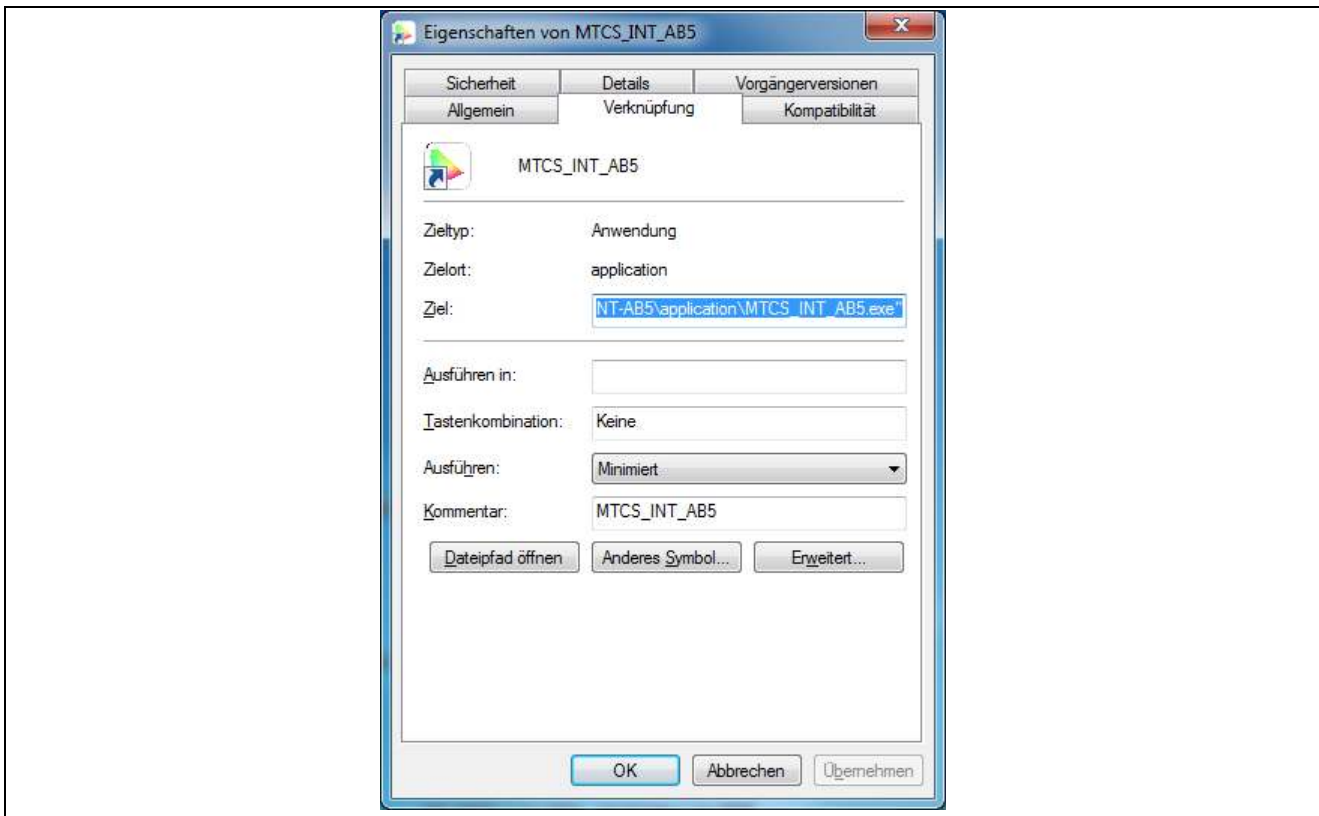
Eigenschaften von MTCS_INT_AB5

Sicherheit | Details | Vorgängerversionen
Allgemein | Verknüpfung | Kompatibilität

MTCS_INT_AB5

Zieltyp: Anwendung

Zielort: application

Ziel: NT-AB5\application\MTCS_INT_AB5.exe"

Ausführen in:

Tastenkombination: Keine

Ausführen: Minimiert

Kommentar: MTCS_INT_AB5

Dateipfad öffnen | Anderes Symbol... | Erweitert...

OK | Abbrechen | Übernehmen